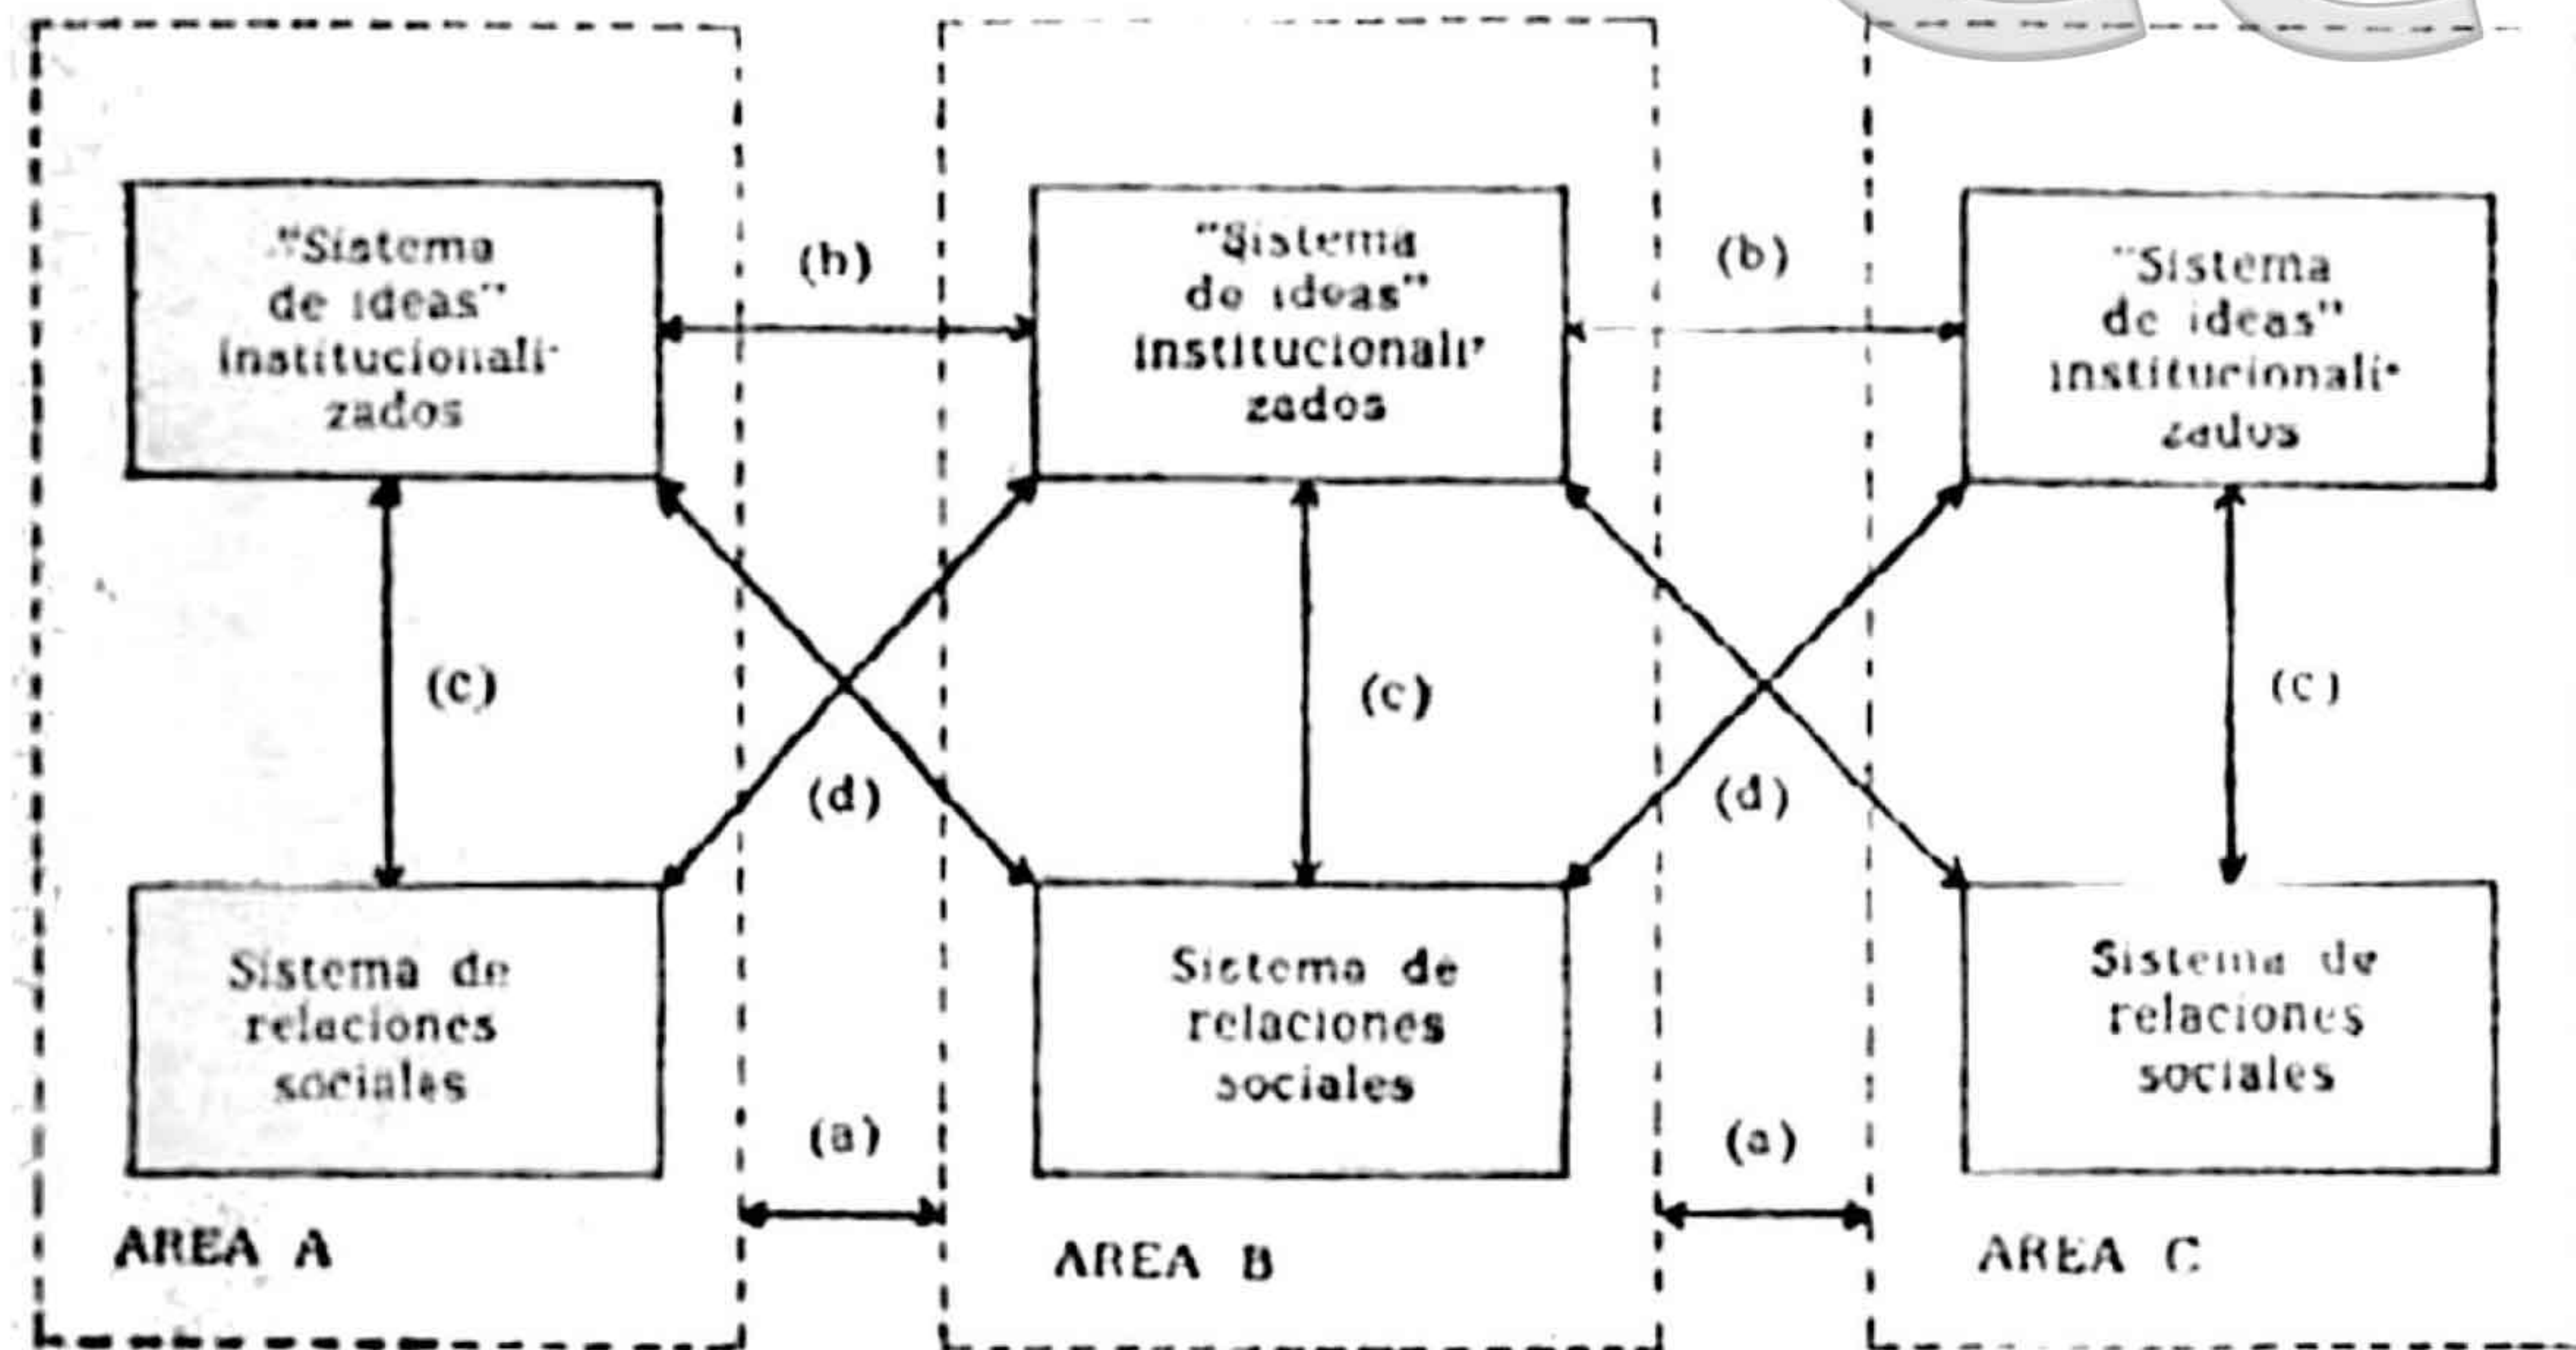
"Sistema de ideas" institucionalizados

(b)

"Sistema de ideas" institucionalizados

(b)

"Sistema de ideas" institucionalizados

(c)

(c)

(c)

(d)

(d)

Sistema de relaciones sociales

Sistema de relaciones sociales

Sistema de relaciones sociales

(a)

(a)

AREA A

AREA B

AREA C